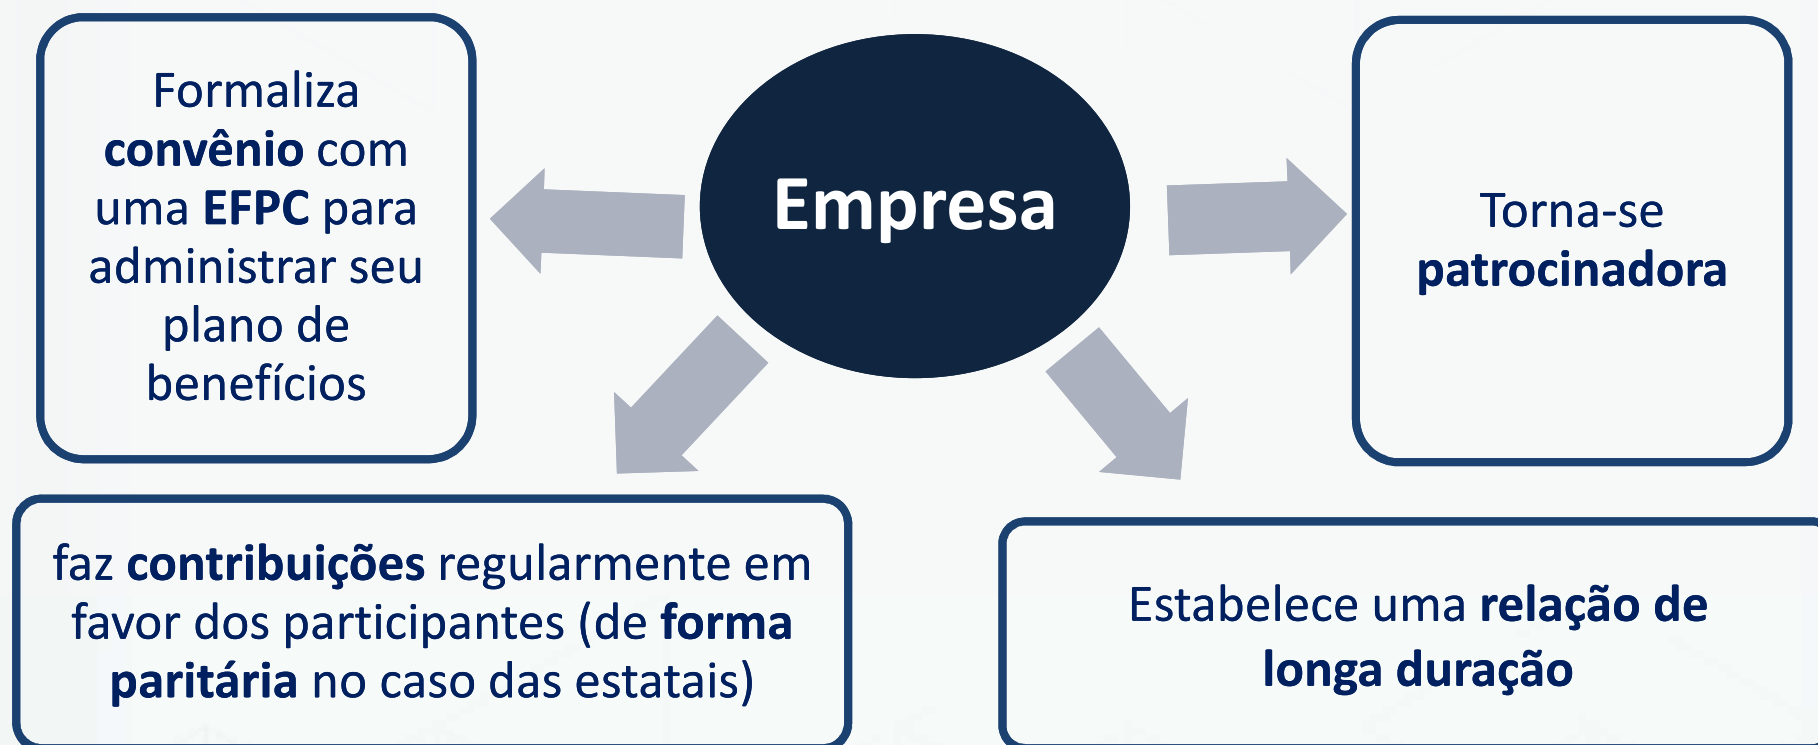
Empresa

Formaliza convênio com uma EFPC para administrar seu plano de benefícios

Torna-se patrocinadora

faz contribuições regularmente em favor dos participantes (de forma paritária no caso das estatais)

Estabelece uma relação de longa duração